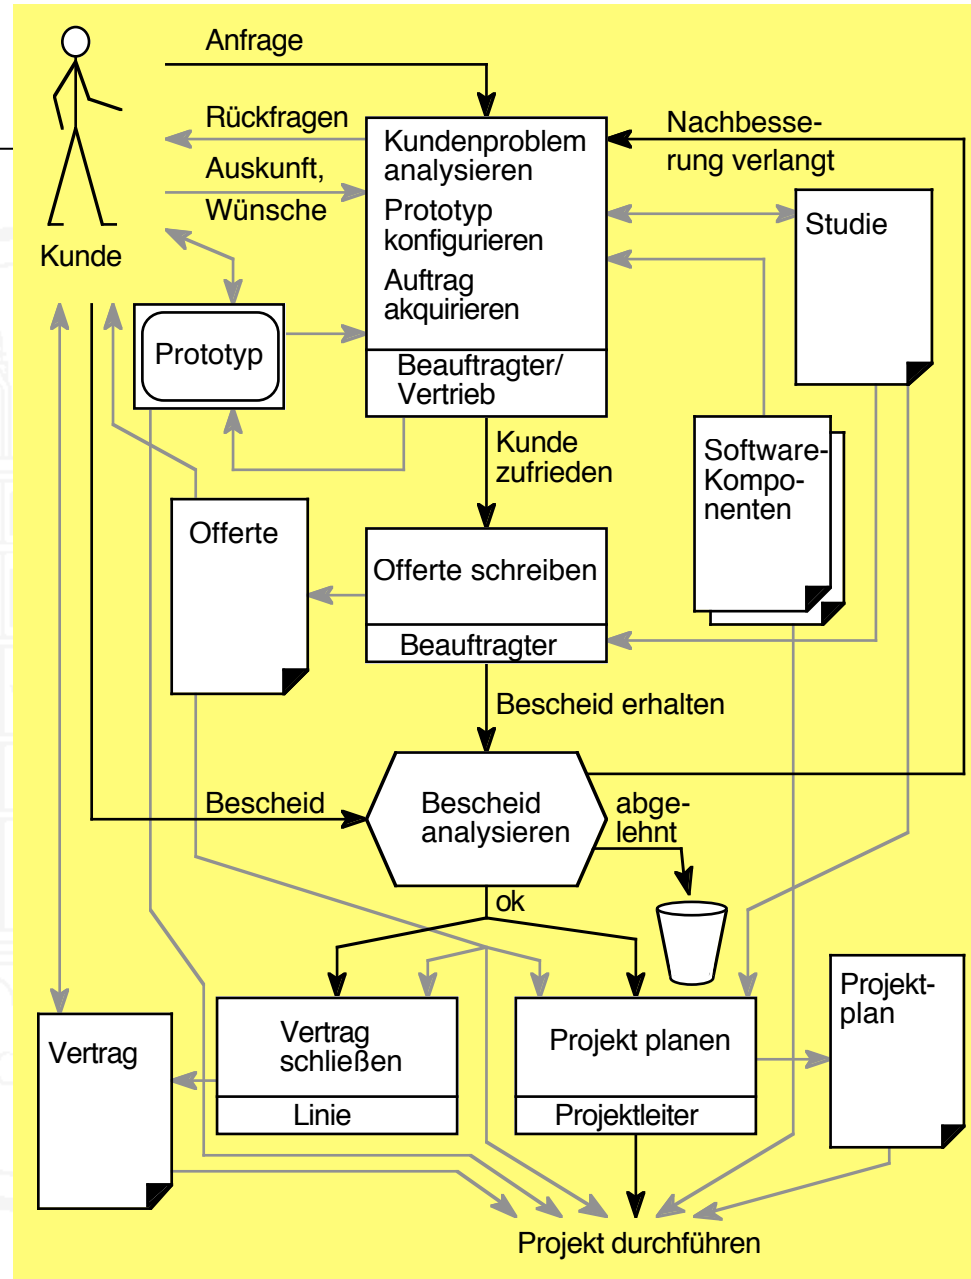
Anfrage

Rückfragen

Auskunft, Wünsche

Kunde

Kundenproblem analysieren
Prototyp konfigurieren
Auftrag akquirieren

Beauftragter/ Vertrieb

Nachbesserung verlangt

Studie

Prototyp

Software-Komponenten

Kunde zufrieden

Offerte

Offerte schreiben

Beauftragter

Bescheid erhalten

Bescheid

Bescheid analysieren

abgelehnt

ok

Vertrag

Vertrag schließen

Linie

Projekt planen

Projektleiter

Projektplan

Projekt durchführen